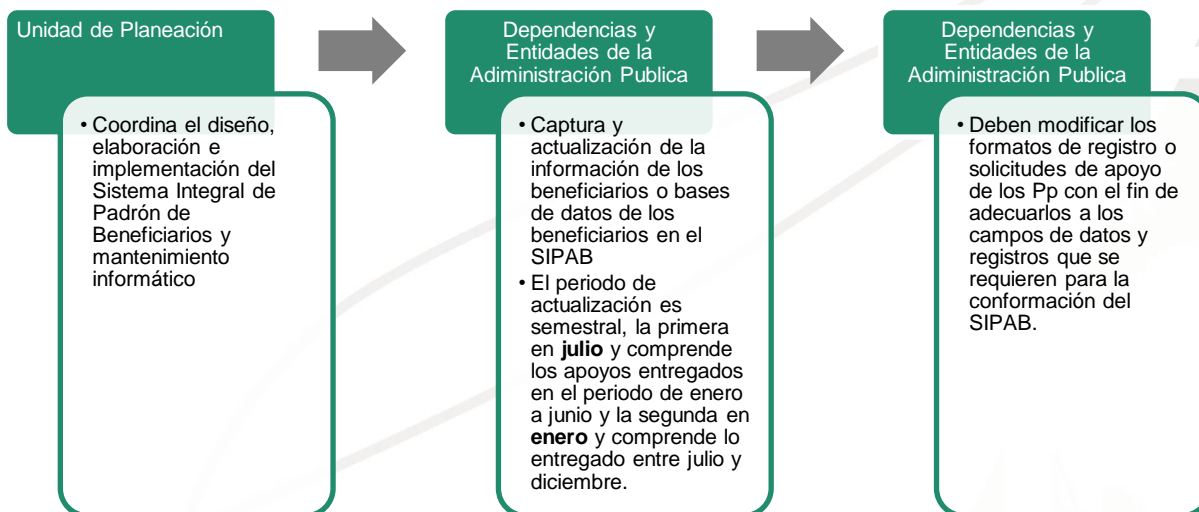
Unidad de Planeación

• Coordina el diseño, elaboración e implementación del Sistema Integral de Padrón de Beneficiarios y mantenimiento informático

Dependencias y Entidades de la Adiministración Publica

• Captura y actualización de la información de los beneficiarios o bases de datos de los beneficiarios en el SIPAB
• El periodo de actualización es semestral, la primera en **julio** y comprende los apoyos entregados en el periodo de enero a junio y la segunda en **enero** y comprende lo entregado entre julio y diciembre.

Dependencias y Entidades de la Adiministración Publica

• Deben modificar los formatos de registro o solicitudes de apoyo de los Pp con el fin de adecuarlos a los campos de datos y registros que se requieren para la conformación del SIPAB.